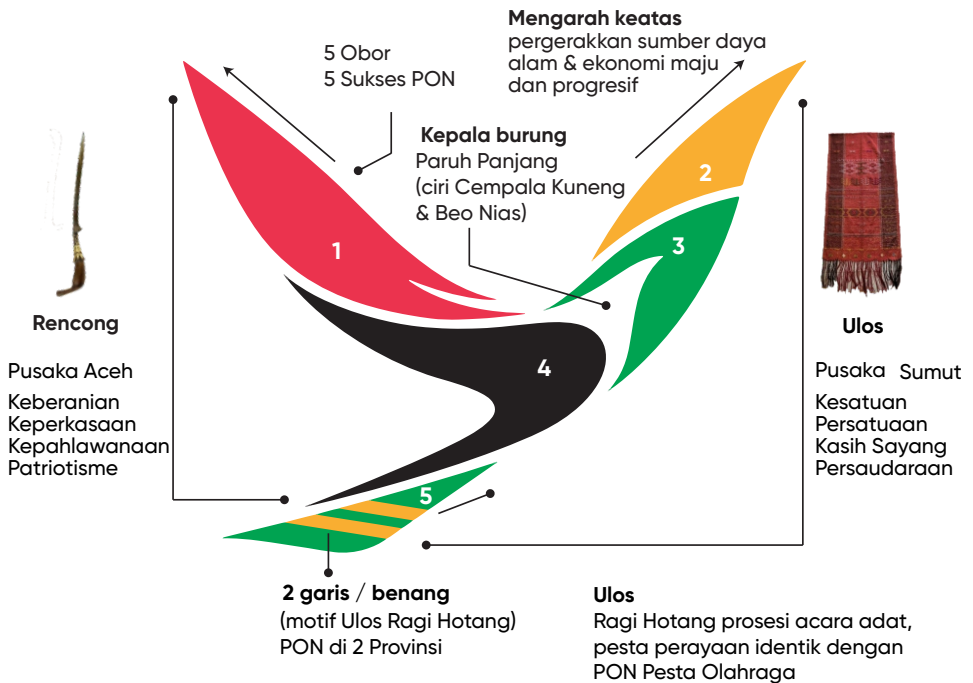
Mengarah keatas
pergerakkan sumber daya alam & ekonomi maju dan progresif

5 Obor
5 Sukses PON

Kepala burung
Paruh Panjang (ciri Cempala Kuneng & Beo Nias)

1

2

3

4

5

Rencong

Pusaka Aceh

Keberanian
Keperkasaan
Kepahlawanaan
Patriotisme

Ulos

Pusaka Sumut

Kesatuan
Persatuaan
Kasih Sayang
Persaudaraan

2 garis / benang
(motif Ulos Ragi Hotang)
PON di 2 Provinsi

Ulos
Ragi Hotang prosesi acara adat, pesta perayaan identik dengan PON Pesta Olahraga